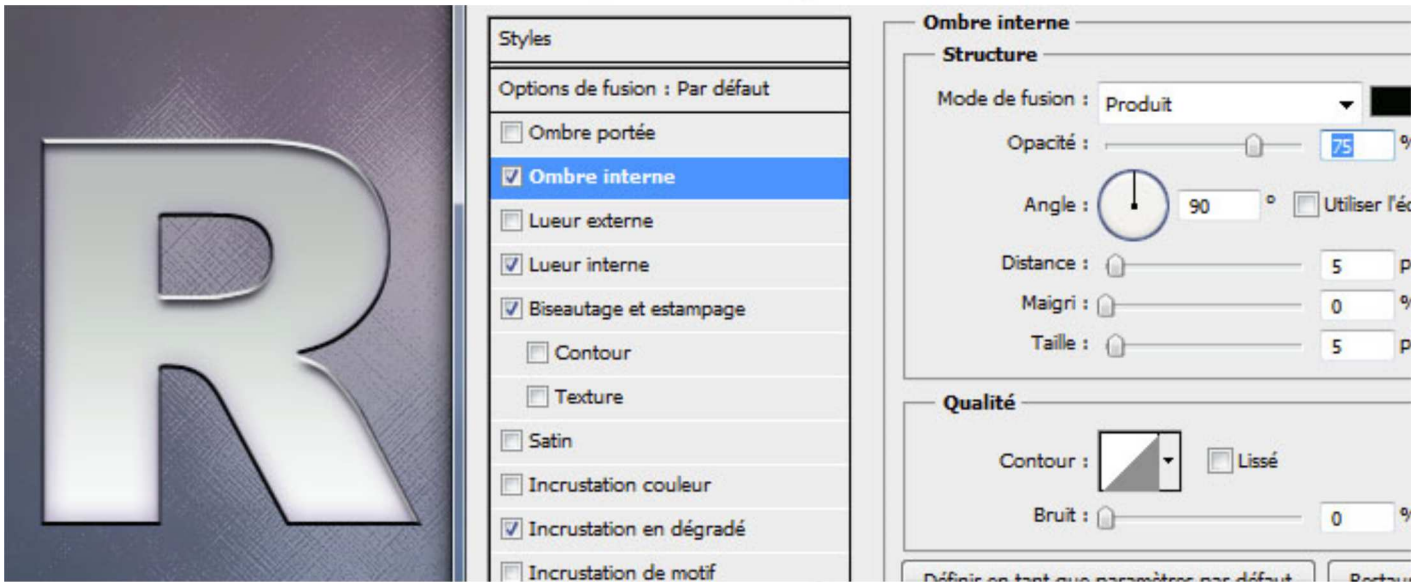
R

Styles

Options de fusion : Par défaut

Ombre portée

Ombre interne

Lueur externe

Lueur interne

Biseautage et estampage

Contour

Texture

Satin

Incrustation couleur

Incrustation en dégradé

Incrustation de motif

Ombre interne

Structure

Mode de fusion : Produit

Opacité : 75 %

Angle : 90 ° Utiliser l'é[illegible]

Distance : 5 p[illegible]

Maigri : 0 %

Taille : 5 p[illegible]

Qualité

Contour : Lissé

Bruit : 0 %

Définir en tant que paramètres par défaut

Restau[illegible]